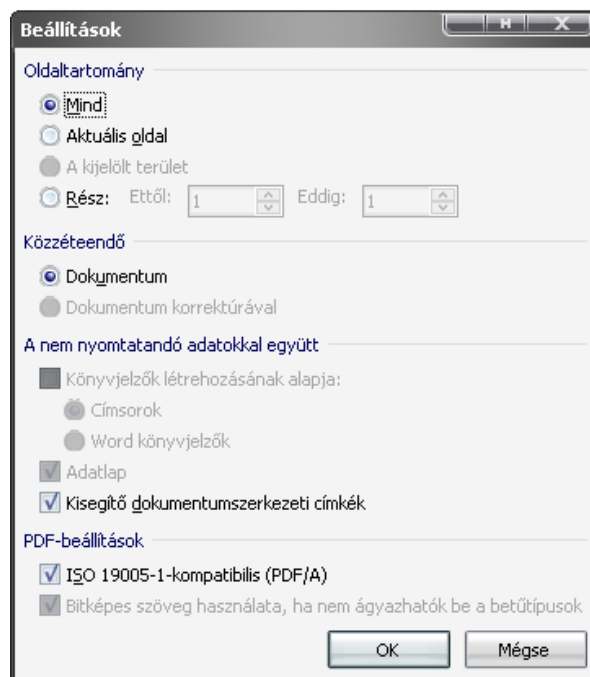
Beállítások

Oldaltartomány

Mind

Aktuális oldal

A kijelölt terület

Rész: Ettől: 1 Eddig: 1

Közzéteendő

Dokumentum

Dokumentum korrektúrával

A nem nyomtatandó adatokkal együtt

Könyvjelzők létrehozásának alapja:

Címsorok

Word könyvjelzők

Adatlap

Kisegítő dokumentumszerkezeti címkék

PDF-beállítások

ISO 19005-1-kompatibilis (PDF/A)

Bitképes szöveg használata, ha nem ágyazhatók be a betűtípusok

OK

Mégse